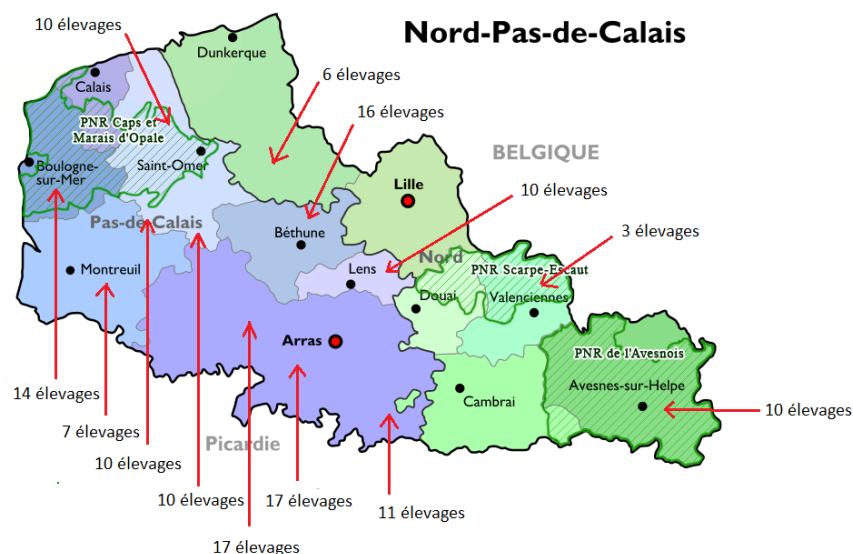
Nord-Pas-de-Calais

10 élevages

Dunkerque

6 élevages

16 élevages

Calais

PNR Caps et Marais d'Opale

Saint-Omer

Boulogne-sur-Mer

BELGIQUE

Lille

10 élevages

Pas-de-Calais

Béthune

3 élevages

Nord

Lens

PNR Scarpe-Escaut

Montreuil

Douai

Valenciennes

Arras

PNR de l'Avesnois

Avesnes-sur-Helpe

14 élevages

Cambrai

10 élevages

7 élevages

Picardie

10 élevages

10 élevages

17 élevages

11 élevages

17 élevages